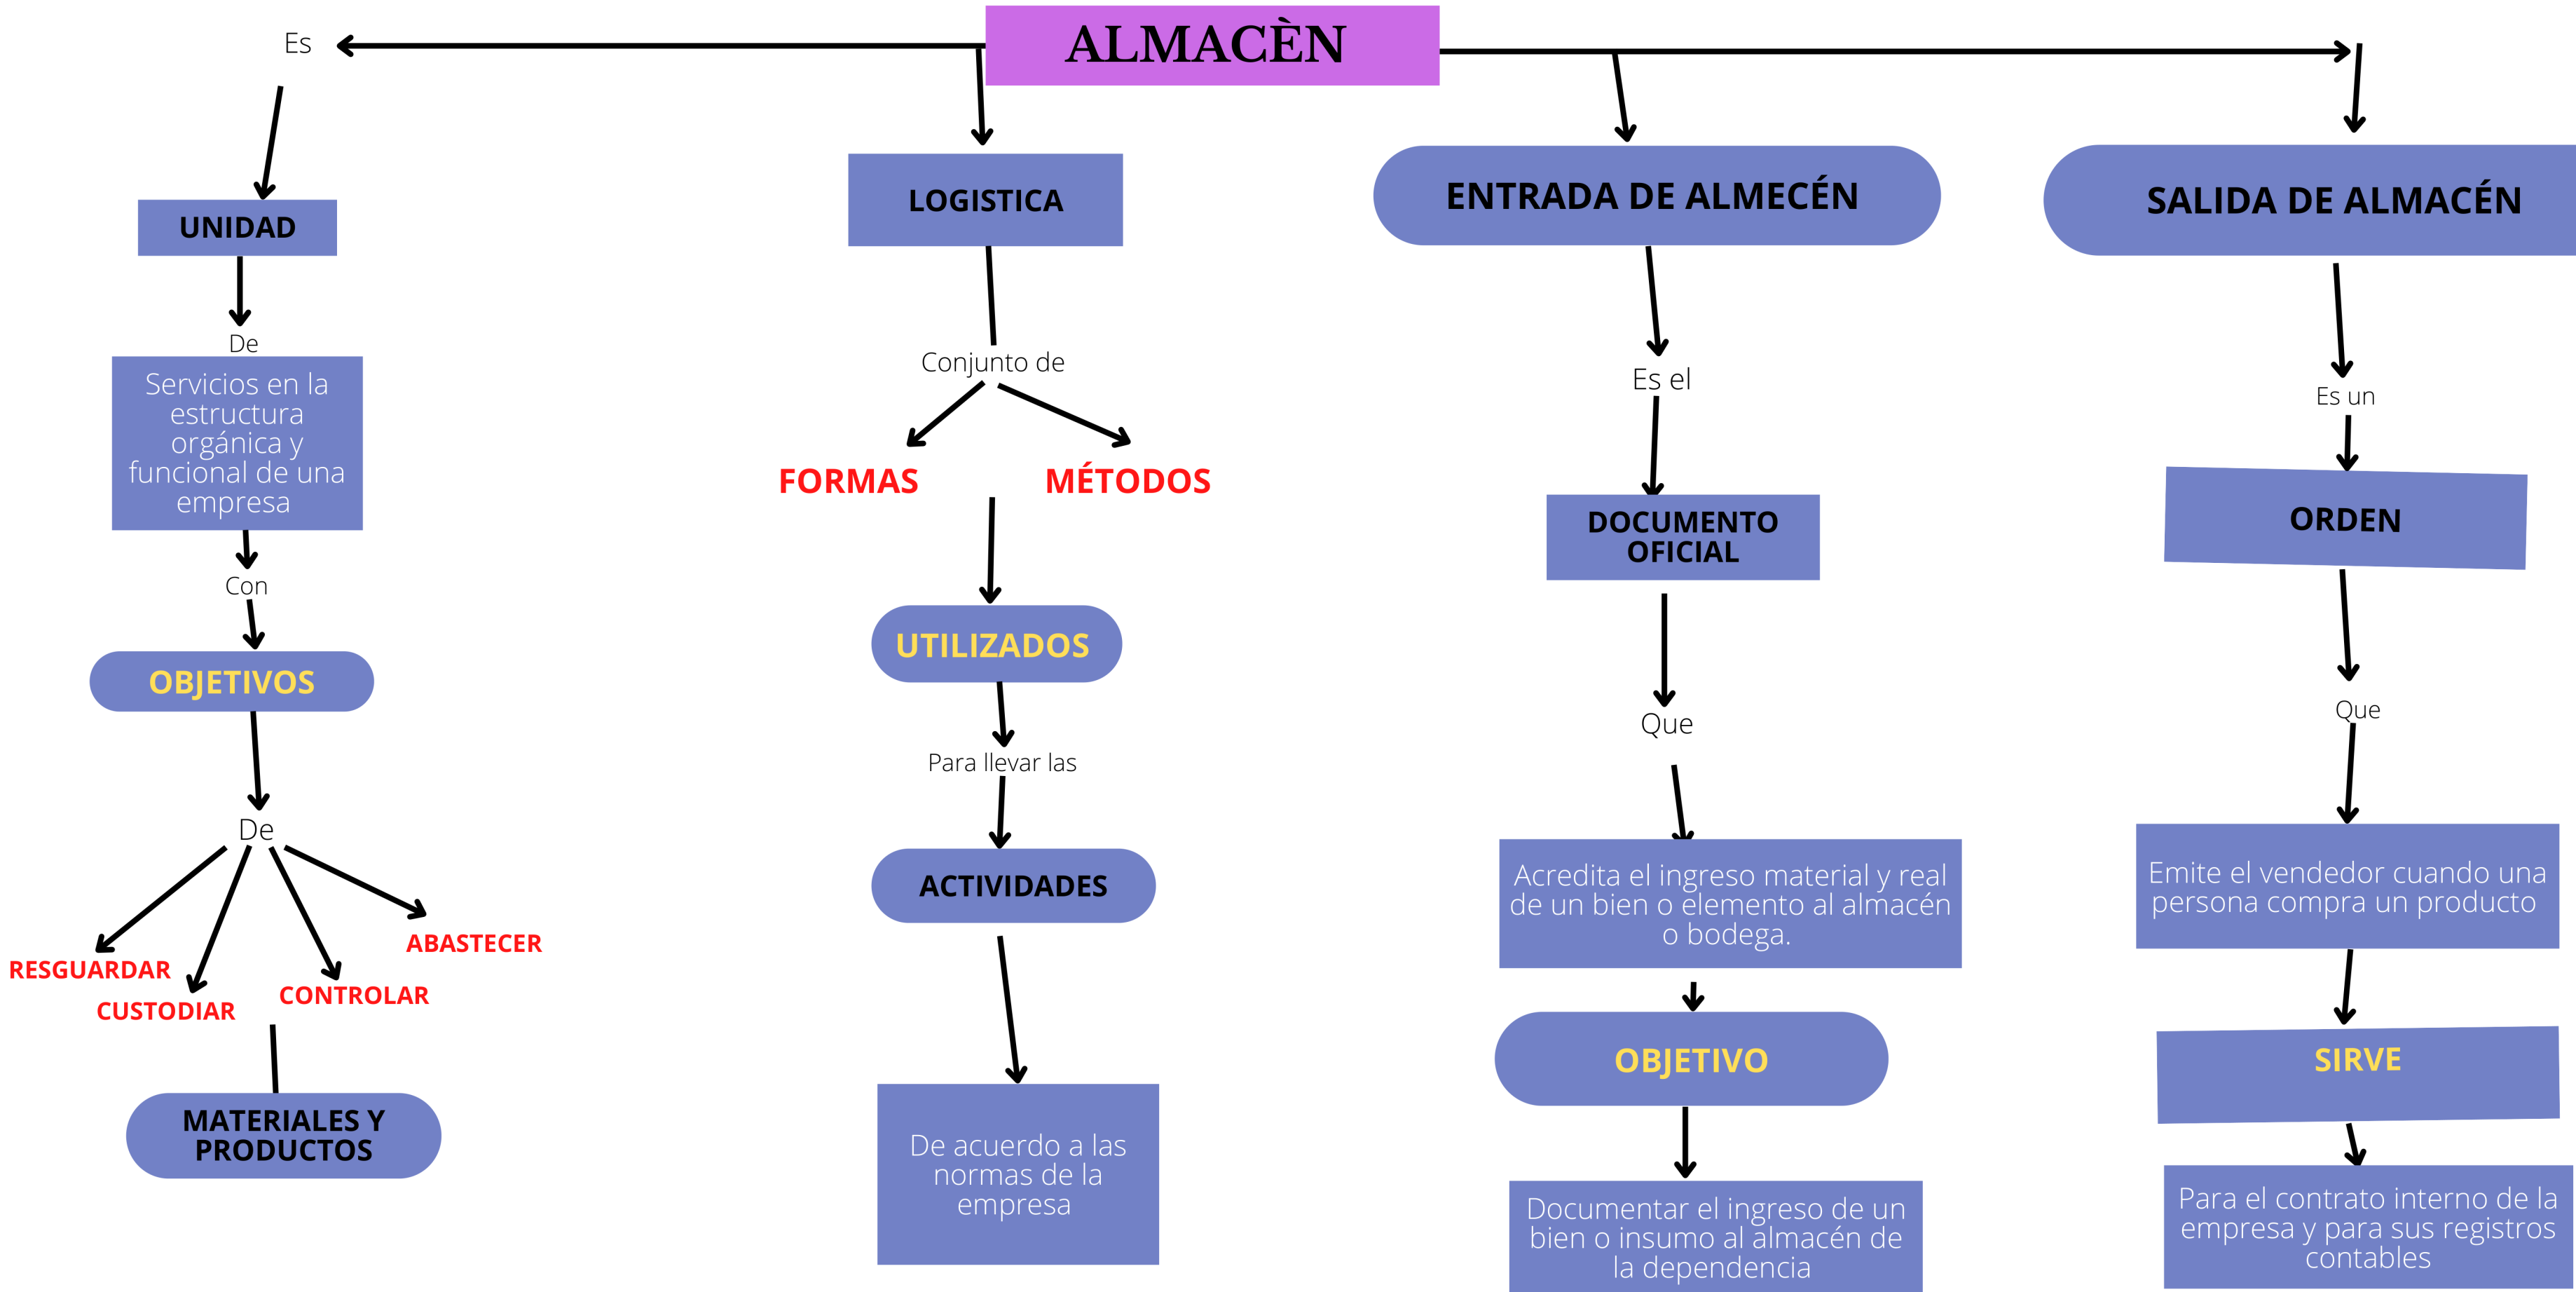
ALMACÈN

Es

UNIDAD

De

Servicios en la estructura orgánica y funcional de una empresa

Con

OBJETIVOS

De

RESGUARDAR

CUSTODIAR

CONTROLAR

ABASTECER

MATERIALES Y PRODUCTOS

LOGISTICA

Conjunto de

FORMAS

MÉTODOS

UTILIZADOS

Para llevar las

ACTIVIDADES

De acuerdo a las normas de la empresa

ENTRADA DE ALMECÉN

Es el

DOCUMENTO OFICIAL

Que

Acredita el ingreso material y real de un bien o elemento al almacén o bodega.

OBJETIVO

Documentar el ingreso de un bien o insumo al almacén de la dependencia

SALIDA DE ALMACÉN

Es un

ORDEN

Que

Emite el vendedor cuando una persona compra un producto

SIRVE

Para el contrato interno de la empresa y para sus registros contables